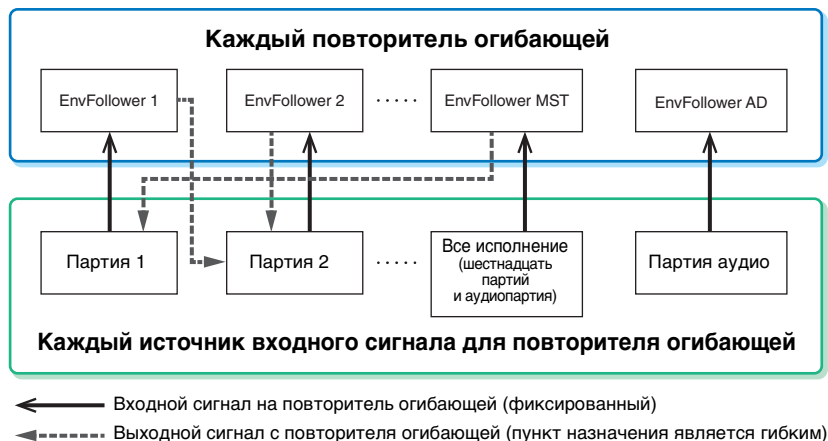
Каждый повторитель огибающей

EnvFollower 1

EnvFollower 2

· · · · ·

EnvFollower MST

EnvFollower AD

Партия 1

Партия 2

· · · · ·

Все исполнение (шестнадцать партий и аудиопартия)

Партия аудио

Каждый источник входного сигнала для повторителя огибающей

Входной сигнал на повторитель огибающей (фиксированный)

Выходной сигнал с повторителя огибающей (пункт назначения является гибким)